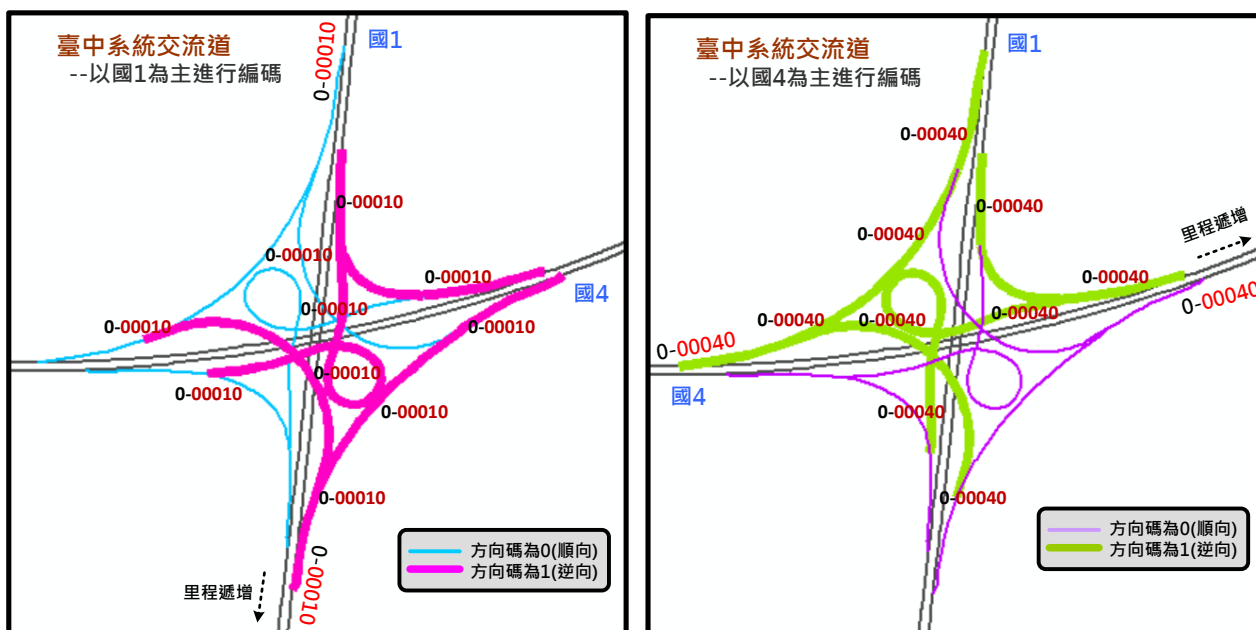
臺中系統交流道
--以國1為主進行編碼

國1
0-00010
0-00010
0-00010
0-00010
國4
0-00010
0-00010
0-00010
0-00010
0-00010
0-00010
0-00010
0-00010
里程遞增

方向碼為0(順向)
方向碼為1(逆向)

臺中系統交流道
--以國4為主進行編碼

國1
0-00040
0-00040
0-00040
里程遞增
0-00040
0-00040
0-00040
0-00040
0-00040
0-00040
國4
0-00040
0-00040

方向碼為0(順向)
方向碼為1(逆向)